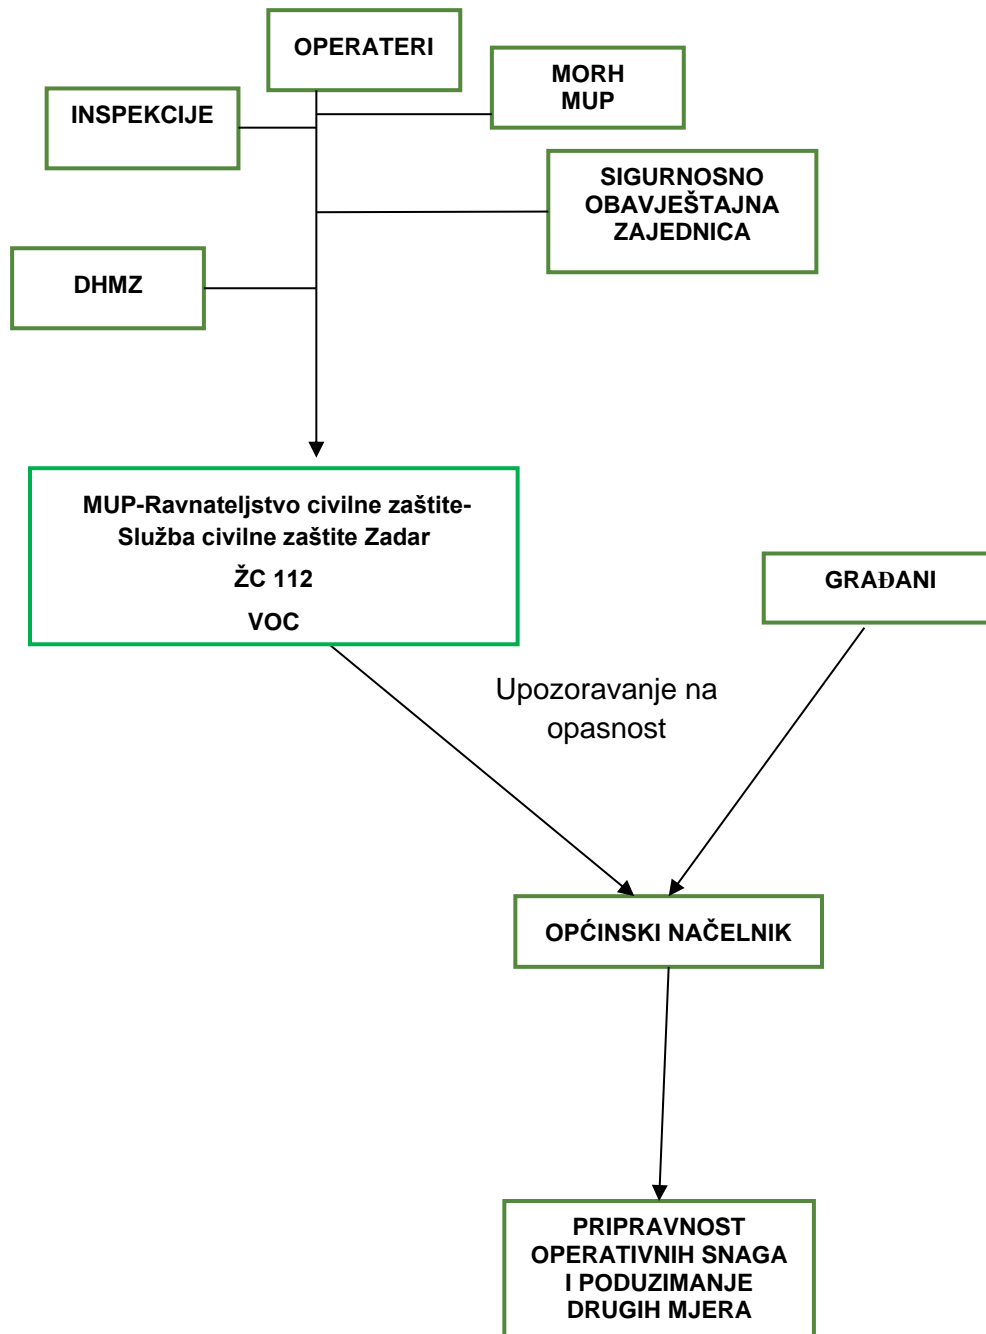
OPERATERI

MORH
MUP

INSPEKCIJE

SIGURNOSNO
OBAVJEŠTAJNA
ZAJEDNICA

DHMZ

MUP-Ravnateljstvo civilne zaštite-
Služba civilne zaštite Zadar
ŽC 112
VOC

GRAĐANI

Upozoravanje na opasnost

OPĆINSKI NAČELNIK

PRIPRAVNOST
OPERATIVNIH SNAGA
I PODUZIMANJE
DRUGIH MJERA